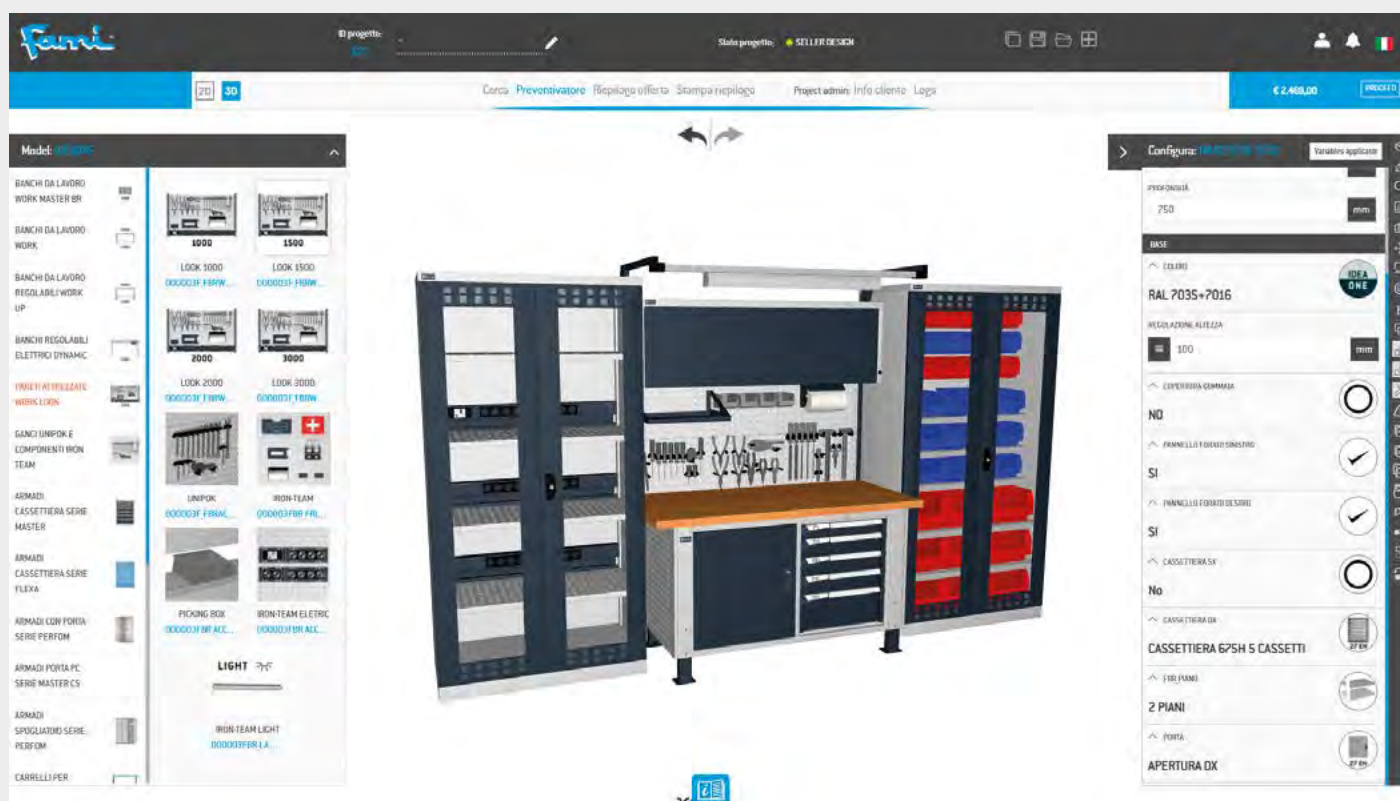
Fami

ID progetto:

Stato progetto: SELLER DESIGN

2D 3D

Cerca Preventivatore Riepilogo offerta Stampa riepilogo Project admin: Info cliente Logs

€ 2.469,00

PROCEED

Model: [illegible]

BANCHI DA LAVORO WORK MASTER BR

BANCHI DA LAVORO WORK

BANCHI DA LAVORO REGOLABILI WORK UP

BANCHI REGOLABILI ELETTRICI DYNAMIC

PARETI ATTREZZATE WORK LOOK

GANCI UNIPOK E COMPONENTI IRON TEAM

ARMADI CASSETTIERA SERIE MASTER

ARMADI CASSETTIERA SERIE FLEXA

ARMADI CON PORTA SERIE PERFOM

ARMADI PORTA PC SERIE MASTER CS

ARMADI SPOGLIATOIO SERIE PERFOM

CARRELLI PER

1000 1500

LOOK 1000
000003F FBRW...

LOOK 1500
000003F FBRW...

2000 3000

LOOK 2000
000003F FBRW...

LOOK 3000
000003F FBRW...

UNIPOK
000003F FBRAC...

IRON-TEAM
000003FBR FRI...

PICKING BOX
000003F BR ACC...

IRON-TEAM ELETRIC
000003FBR ACC...

LIGHT

IRON-TEAM LIGHT
000003FBR LA...

Configura: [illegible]

Variables applicate

PROFONDITÀ
750 mm

BASE

COLORE
RAL 7035+7016

IDEA ONE

REGOLAZIONE ALTEZZA
100 mm

COPERTURA GOMMATA
NO

PANNELLO FORATO SINISTRO
SI

PANNELLO FORATO DESTRO
SI

CASSETTIERA SX
No

CASSETTIERA DX
CASSETTIERA 675H 5 CASSETTI

FDR PIANO
2 PIANI

PORTA
APERTURA DX